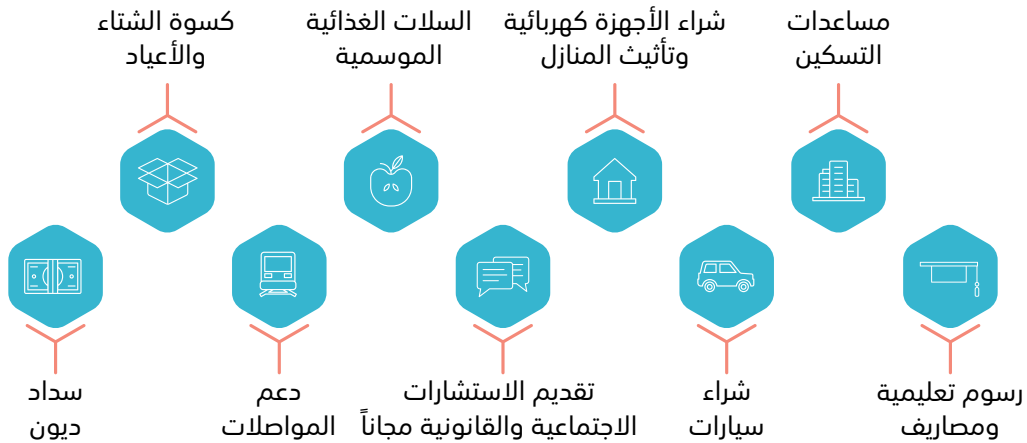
مساعدات التسكين

شراء الأجهزة كهربائية وتأثيث المنازل

السلات الغذائية الموسمية

كسوة الشتاء والأعياد

رسوم تعليمية ومصاريف

شراء سيارات

تقديم الاستشارات الاجتماعية والقانونية مجاناً

دعم المواصلات

سداد ديون